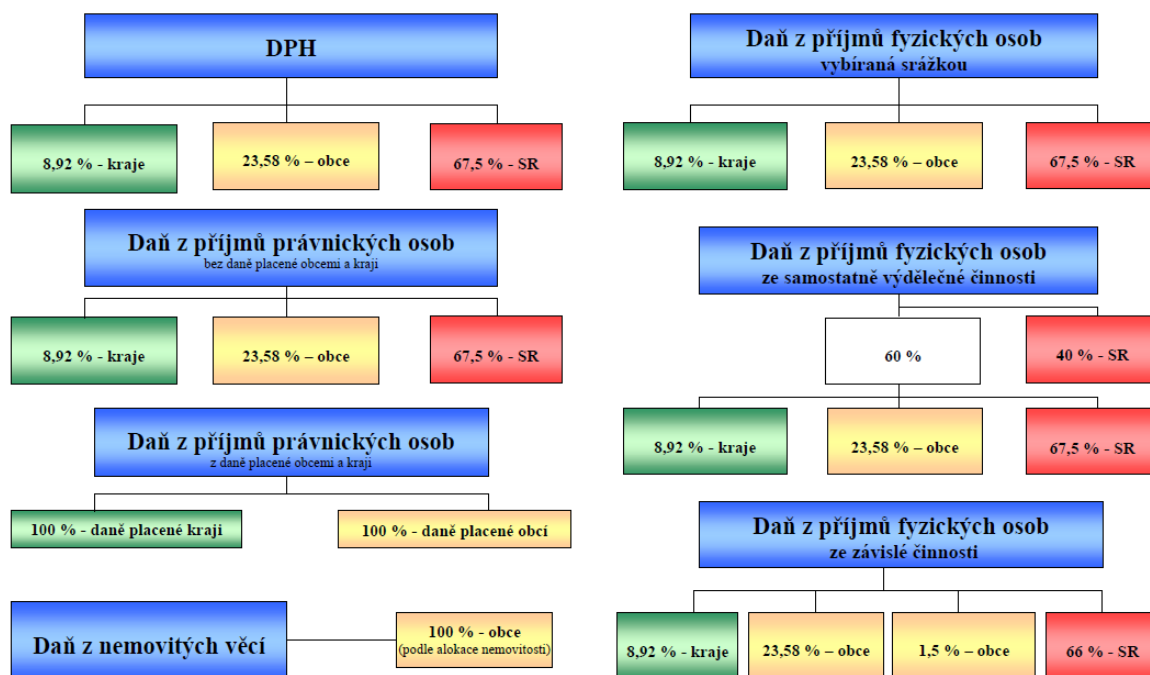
DPH

8,92 % - kraje

23,58 % – obce

67,5 % - SR

Daň z příjmů právnických osob
bez daně placené obcemi a kraji

8,92 % - kraje

23,58 % – obce

67,5 % - SR

Daň z příjmů právnických osob
z daně placené obcemi a kraji

100 % - daně placené kraji

100 % - daně placené obcí

Daň z nemovitých věcí

100 % - obce
(podle alokace nemovitosti)

Daň z příjmů fyzických osob
vybíraná srážkou

8,92 % - kraje

23,58 % – obce

67,5 % - SR

Daň z příjmů fyzických osob
ze samostatně výdělečné činnosti

60 %

40 % - SR

8,92 % - kraje

23,58 % – obce

67,5 % - SR

Daň z příjmů fyzických osob
ze závislé činnosti

8,92 % - kraje

23,58 % – obce

1,5 % – obce

66 % - SR